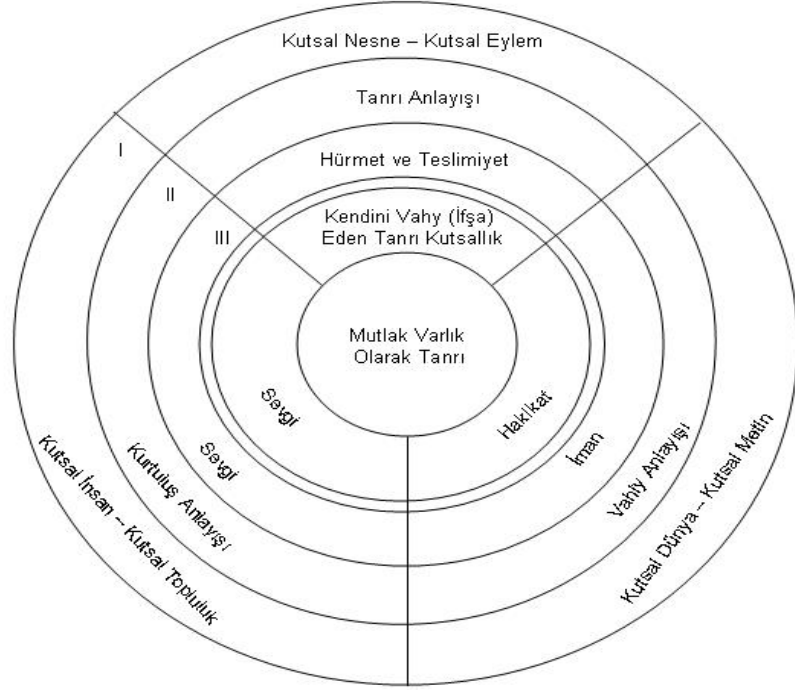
Kutsal Nesne – Kutsal Eylem

Tanrı Anlayışı

Hürmet ve Teslimiyet

Kendini Vahy (İfşa) Eden Tanrı Kutsallık

I

II

III

Mutlak Varlık Olarak Tanrı

Sevgi

Sevgi

Hakikat

İman

Kurtuluş Anlayışı

Vahiy Anlayışı

Kutsal İnsan – Kutsal Topluluk

Kutsal Dünya – Kutsal Metin